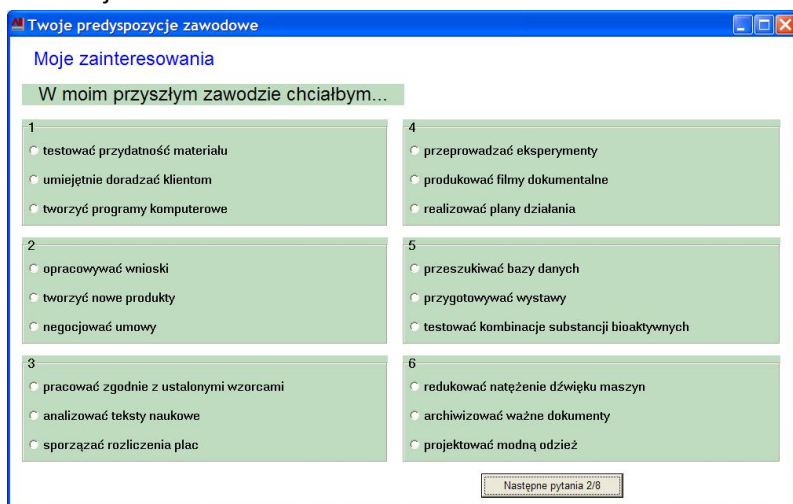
Twoje predyspozycje zawodowe

Moje zainteresowania

W moim przyszłym zawodzie chciałbym...

1
testować przydatność materiału
umiejętnie doradzać klientom
tworzyć programy komputerowe

2
opracowywać wnioski
tworzyć nowe produkty
negocjować umowy

3
pracować zgodnie z ustalonymi wzorcami
analizować teksty naukowe
sporządzać rozliczenia płac

4
przeprowadzać eksperymenty
produkować filmy dokumentalne
realizować plany działania

5
przeszukiwać bazy danych
przygotowywać wystawy
testować kombinacje substancji bioaktywnych

6
redukować natężenie dźwięku maszyn
archiwizować ważne dokumenty
projektować modną odzież

Następne pytania 2/8